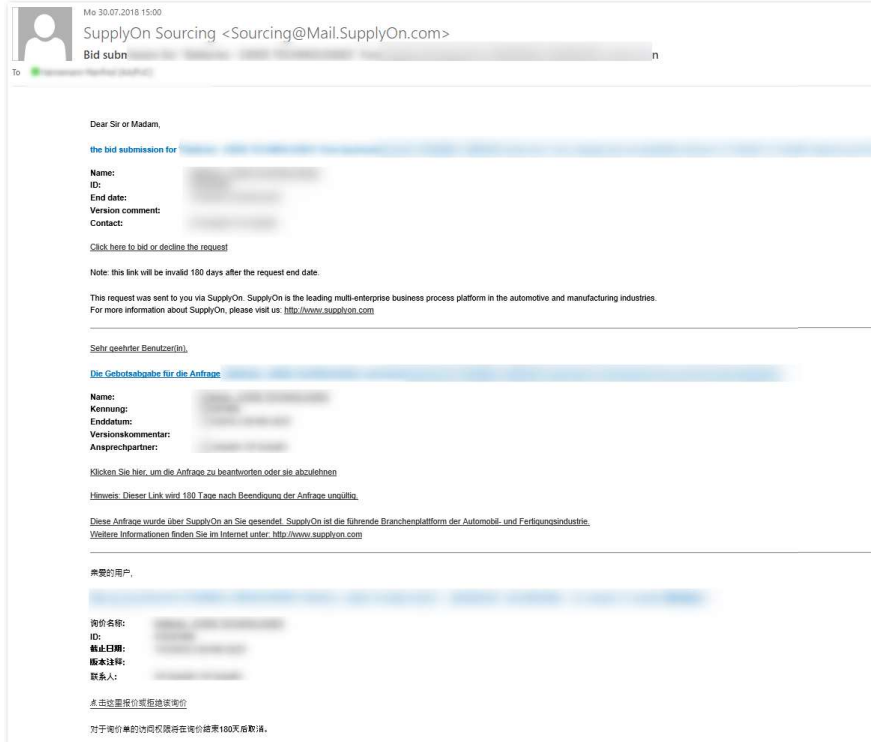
Mo 30.07.2018 15:00

SupplyOn Sourcing <Sourcing@Mail.SupplyOn.com>

Bid subm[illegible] n

To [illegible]

Dear Sir or Madam,

the bid submission for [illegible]

Name: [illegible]
ID: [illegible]
End date: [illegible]
Version comment:
Contact: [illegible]

Click here to bid or decline the request

Note: this link will be invalid 180 days after the request end date.

This request was sent to you via SupplyOn. SupplyOn is the leading multi-enterprise business process platform in the automotive and manufacturing industries.
For more information about SupplyOn, please visit us: http://www.supplyon.com

Sehr geehrter Benutzer(in),

Die Gebotsabgabe für die Anfrage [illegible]

Name: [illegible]
Kennung: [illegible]
Enddatum: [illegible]
Versionskommentar:
Ansprechpartner: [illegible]

Klicken Sie hier, um die Anfrage zu beantworten oder sie abzulehnen

Hinweis: Dieser Link wird 180 Tage nach Beendigung der Anfrage ungültig.

Diese Anfrage wurde über SupplyOn an Sie gesendet. SupplyOn ist die führende Branchenplattform der Automobil- und Fertigungsindustrie.
Weitere Informationen finden Sie im Internet unter: http://www.supplyon.com

亲爱的用户,

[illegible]

询价名称: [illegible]
ID: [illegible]
截止日期: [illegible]
版本注释:
联系人: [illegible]

点击这里报价或拒绝该询价

对于询价单的访问权限将在询价结束180天后取消。